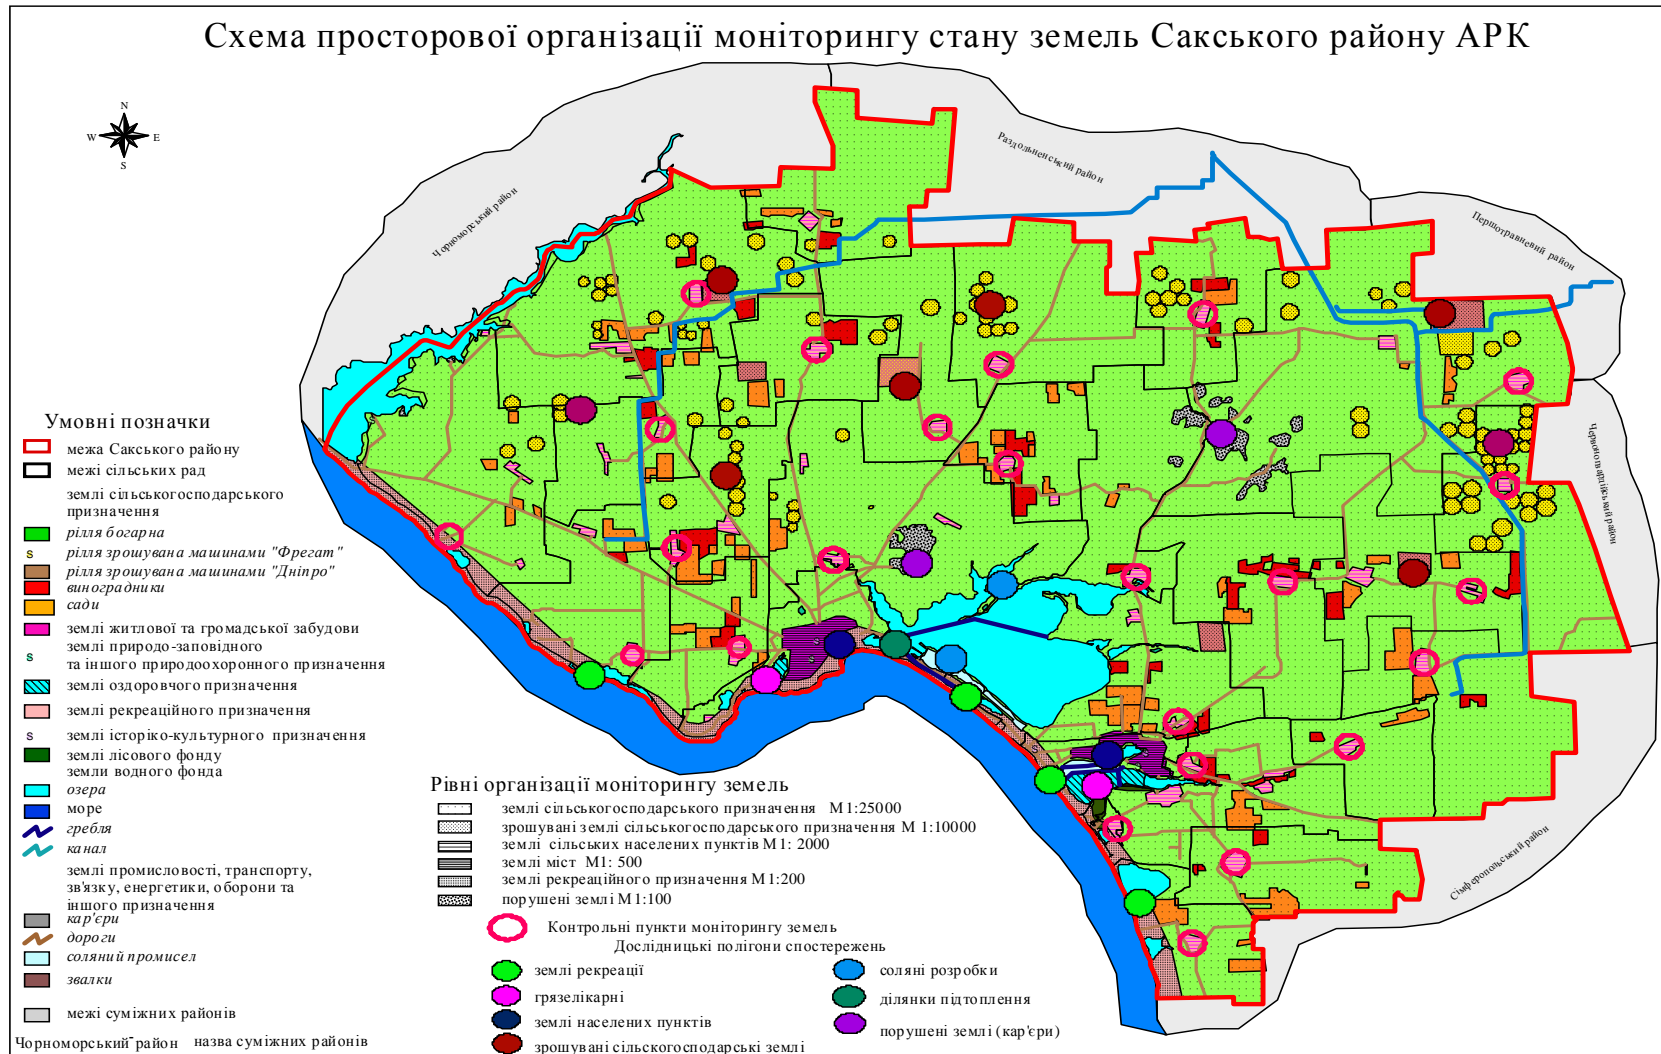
Схема просторової організації моніторингу стану земель Сакського району АРК

N
W
E
S

Чорноморський район
Раздольненський район
Первомайський район
Красногвардійський район
Сімферопольський район

Умовні позначки
межа Сакського району
межі сільських рад
землі сільськогосподарського призначення
рілля богарна
s рілля зрошувана машинами "Фрегат"
рілля зрошувана машинами "Дніпро"
виноградники
сади
землі житлової та громадської забудови
s землі природо-заповідного та іншого природоохоронного призначення
землі оздоровчого призначення
землі рекреаційного призначення
s землі історіко-культурного призначення
землі лісового фонду
земли водного фонда
озера
море
гребля
канал
землі промисловості, транспорту, зв'язку, енергетики, оборони та іншого призначення
кар'єри
дороги
соляний промисел
звалки
межі суміжних районів
Чорноморський район назва суміжних районів

Рівні організації моніторингу земель
землі сільськогосподарського призначення М 1:25000
зрошувані землі сільськогосподарського призначення М 1:10000
землі сільських населених пунктів М 1: 2000
землі міст М1: 500
землі рекреаційного призначення М 1:200
порушені землі М 1:100
Контрольні пункти моніторингу земель
Дослідницькі полігони спостережень
землі рекреації
грязелікарні
землі населених пунктів
зрошувані сільськогосподарські землі
соляні розробки
ділянки підтоплення
порушені землі (кар'єри)